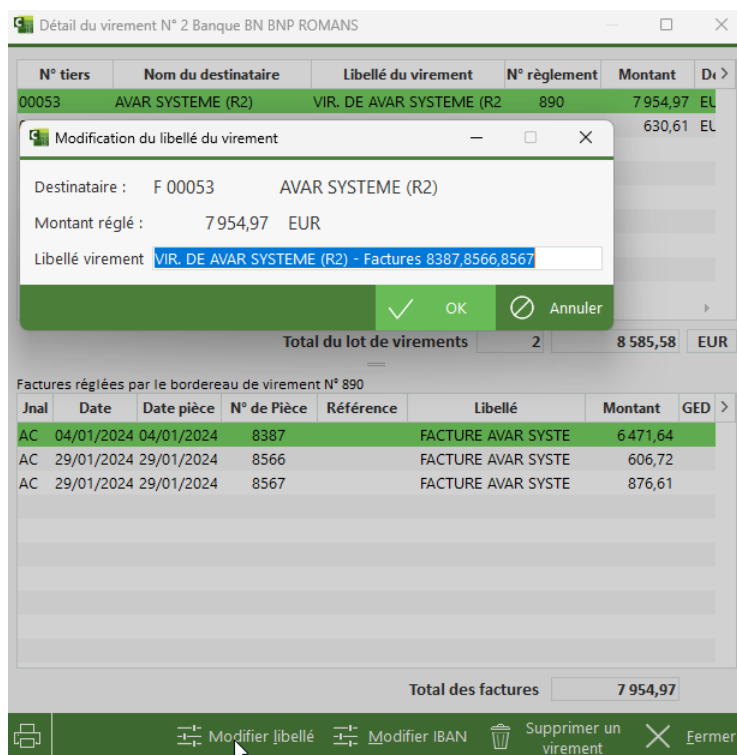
Détail du virement N° 2 Banque BN BNP ROMANS

| N° tiers | Nom du destinataire | Libellé du virement | N° règlement | Montant | De |
|---|---|---|---|---|---|
| 00053 | AVAR SYSTEME (R2) | VIR. DE AVAR SYSTEME (R2 | 890 | 7 954,97 | EU |
| | | | | 630,61 | EL |

Modification du libellé du virement

Destinataire : F 00053 AVAR SYSTEME (R2)

Montant réglé : 7 954,97 EUR

Libellé virement VIR. DE AVAR SYSTEME (R2) - Factures 8387,8566,8567

OK Annuler

Total du lot de virements 2 8 585,58 EUR

Factures réglées par le bordereau de virement N° 890

| Jnal | Date | Date pièce | N° de Pièce | Référence | Libellé | Montant | GED |
|---|---|---|---|---|---|---|---|
| AC | 04/01/2024 | 04/01/2024 | 8387 | | FACTURE AVAR SYSTE | 6 471,64 | |
| AC | 29/01/2024 | 29/01/2024 | 8566 | | FACTURE AVAR SYSTE | 606,72 | |
| AC | 29/01/2024 | 29/01/2024 | 8567 | | FACTURE AVAR SYSTE | 876,61 | |

Total des factures 7 954,97

Modifier libellé Modifier IBAN Supprimer un virement Fermer